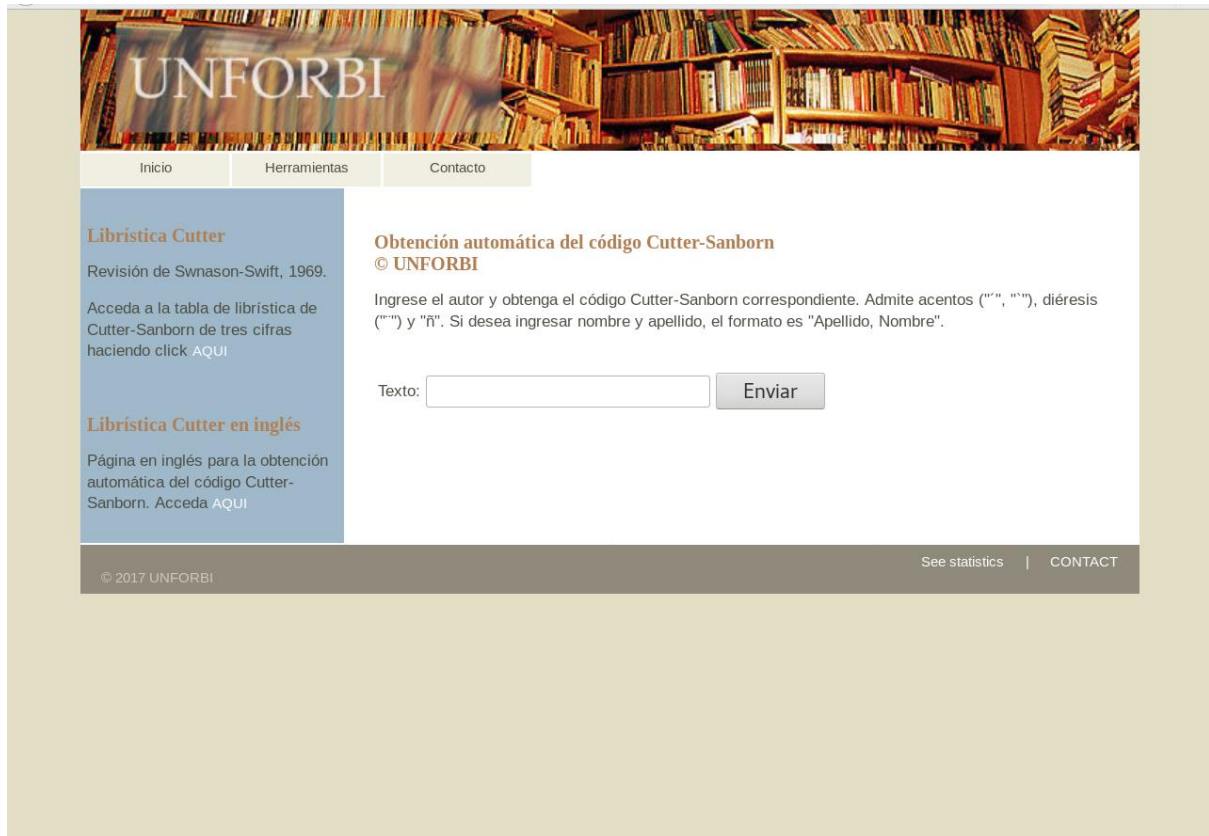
UNFORBI

Inicio | Herramientas | Contacto

Librística Cutter

Revisión de Swnason-Swift, 1969.

Acceda a la tabla de librística de Cutter-Sanborn de tres cifras haciendo click AQUI

Librística Cutter en inglés

Página en inglés para la obtención automática del código Cutter-Sanborn. Acceda AQUI

Obtención automática del código Cutter-Sanborn
© UNFORBI

Ingrese el autor y obtenga el código Cutter-Sanborn correspondiente. Admite acentos ("´", "`"), diéresis ("¨") y "ñ". Si desea ingresar nombre y apellido, el formato es "Apellido, Nombre".

Texto: Enviar

© 2017 UNFORBI

See statistics | CONTACT